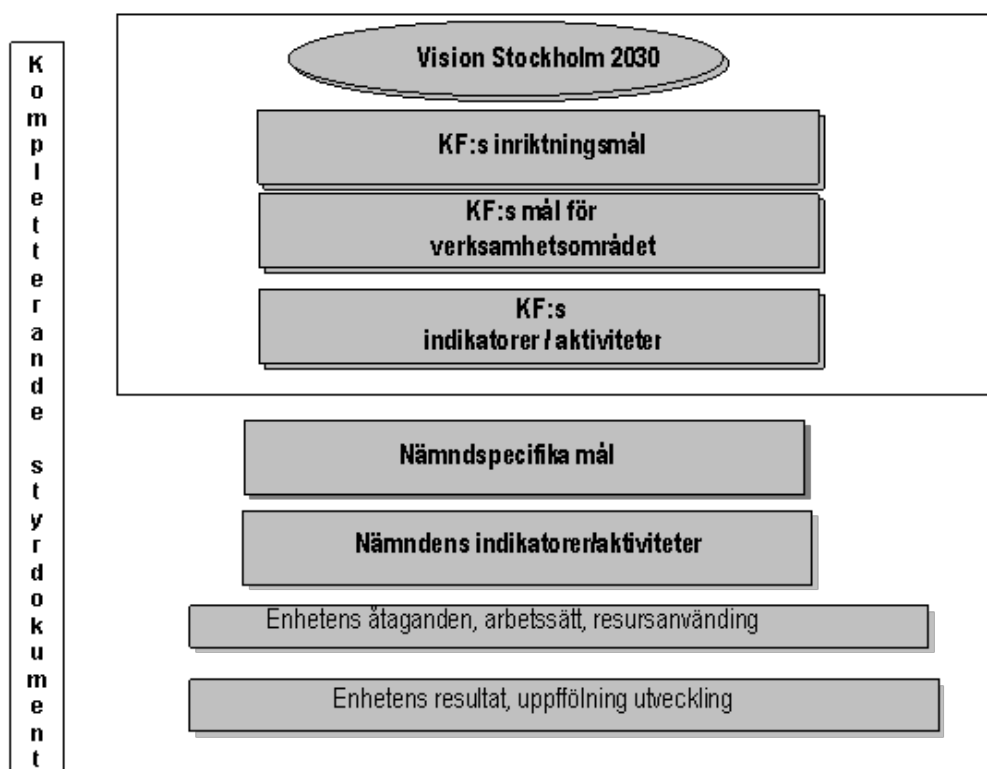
Kompletterande styrdokument

Vision Stockholm 2030

KF:s inriktningsmål

KF:s mål för verksamhetsområdet

KF:s indikatorer / aktiviteter

Nämndspecifika mål

Nämndens indikatorer/aktiviteter

Enhetens åtaganden, arbetssätt, resursanvänding

Enhetens resultat, uppföljning utveckling